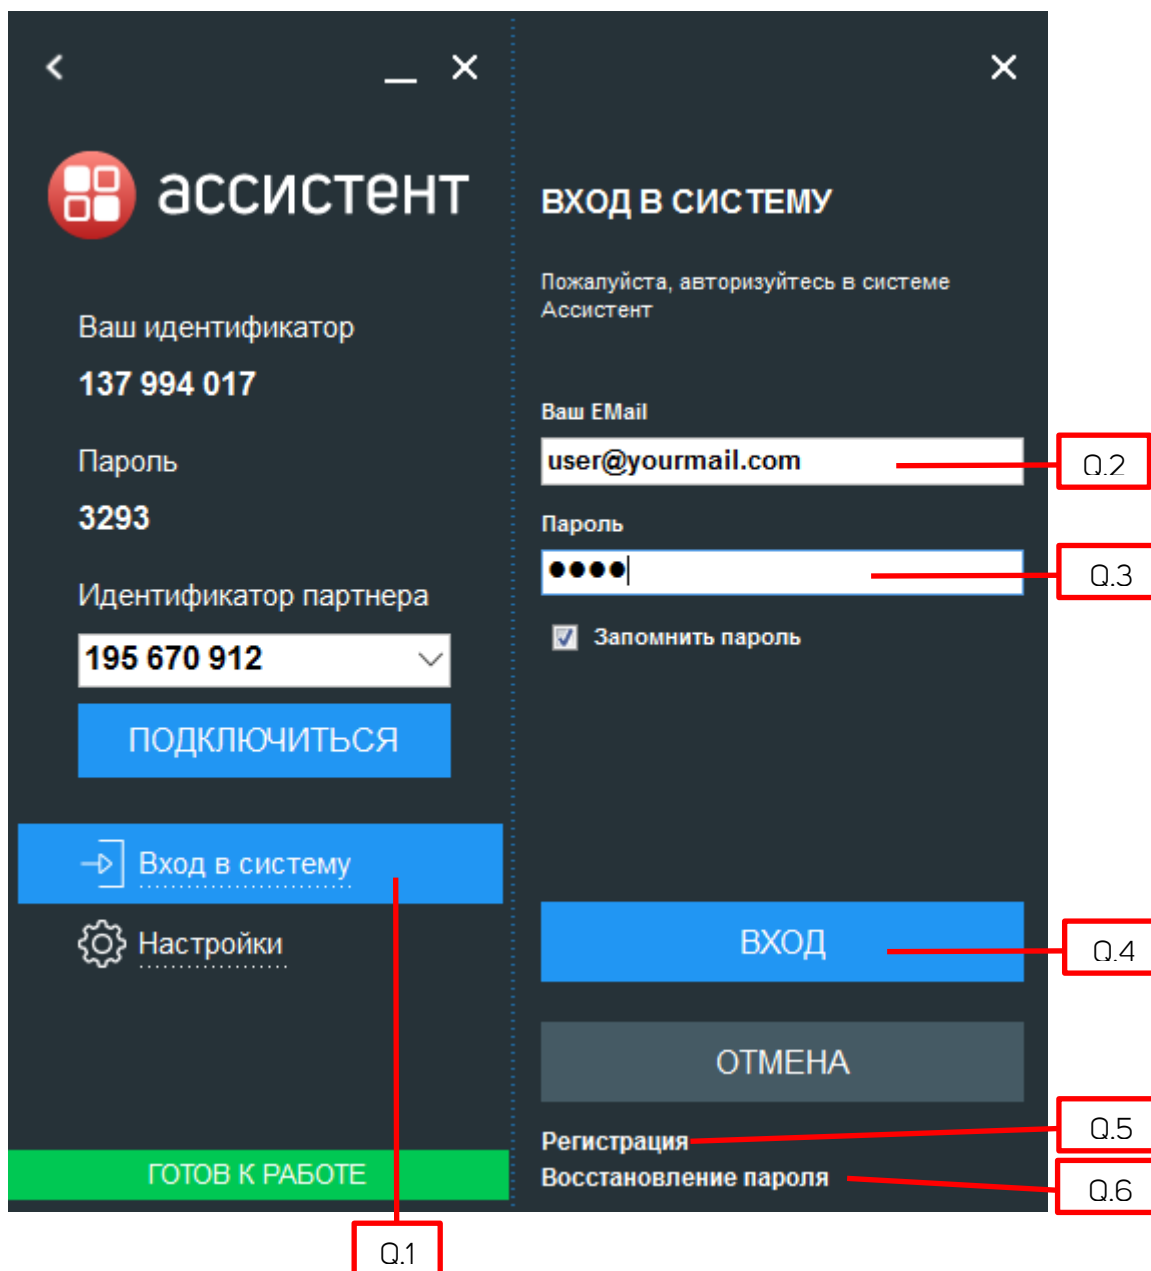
ассистент

Ваш идентификатор

137 994 017

Пароль

3293

Идентификатор партнера

195 670 912

ПОДКЛЮЧИТЬСЯ

Вход в систему

Настройки

ГОТОВ К РАБОТЕ

ВХОД В СИСТЕМУ

Пожалуйста, авторизуйтесь в системе Ассистент

Ваш EMail

user@yourmail.com

Q.2

Пароль

●●●●

Q.3

Запомнить пароль

ВХОД

Q.4

ОТМЕНА

Регистрация

Q.5

Восстановление пароля

Q.6

Q.1